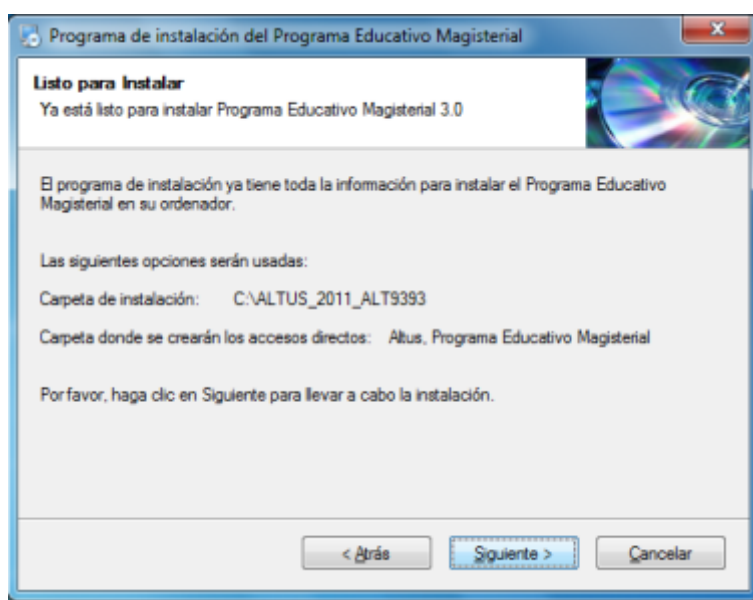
Programa de instalación del Programa Educativo Magisterial

Listo para Instalar
Ya está listo para instalar Programa Educativo Magisterial 3.0

El programa de instalación ya tiene toda la información para instalar el Programa Educativo Magisterial en su ordenador.

Las siguientes opciones serán usadas:

Carpeta de instalación: C:\ALTUS_2011_ALT9393

Carpeta donde se crearán los accesos directos: Altus, Programa Educativo Magisterial

Por favor, haga clic en Siguiente para llevar a cabo la instalación.

< Atrás
Siguiente >
Cancelar